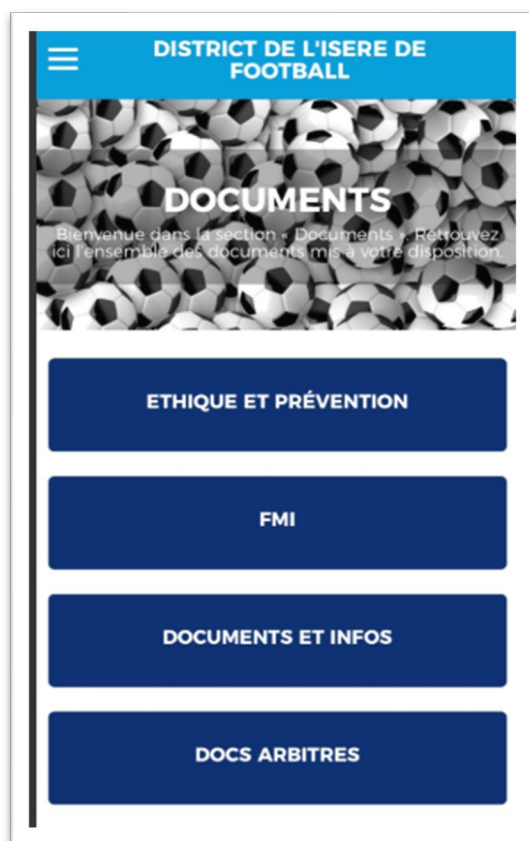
DISTRICT DE L'ISERE DE FOOTBALL

DOCUMENTS

Bienvenue dans la section « Documents ». Retrouvez ici l'ensemble des documents mis à votre disposition.

ETHIQUE ET PRÉVENTION

FMI

DOCUMENTS ET INFOS

DOCS ARBITRES